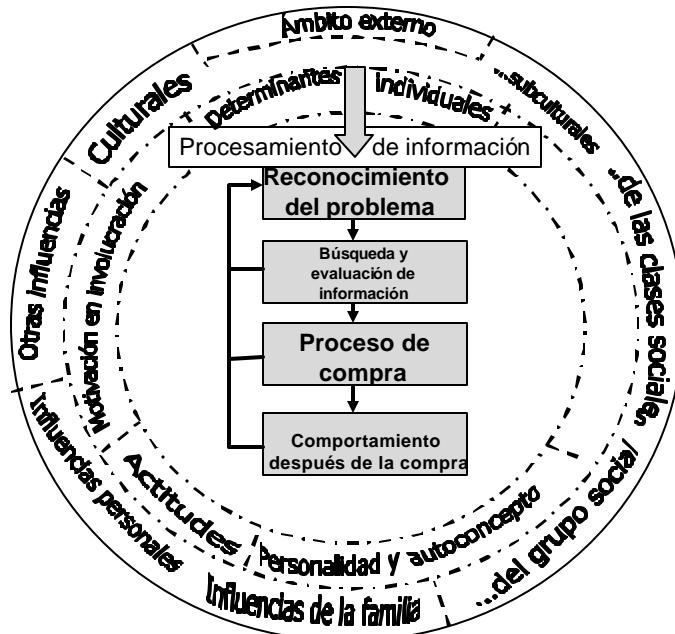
Ámbito externo

Culturales

...subculturales

...de las clases sociales

...del grupo social

Influencias de la familia

Influencias personales

Otras influencias

Determinantes individuales

Motivación en involucración

Actitudes

Personalidad y autoconcepto

Procesamiento de información

Reconocimiento del problema

Búsqueda y evaluación de información

Proceso de compra

Comportamiento después de la compra